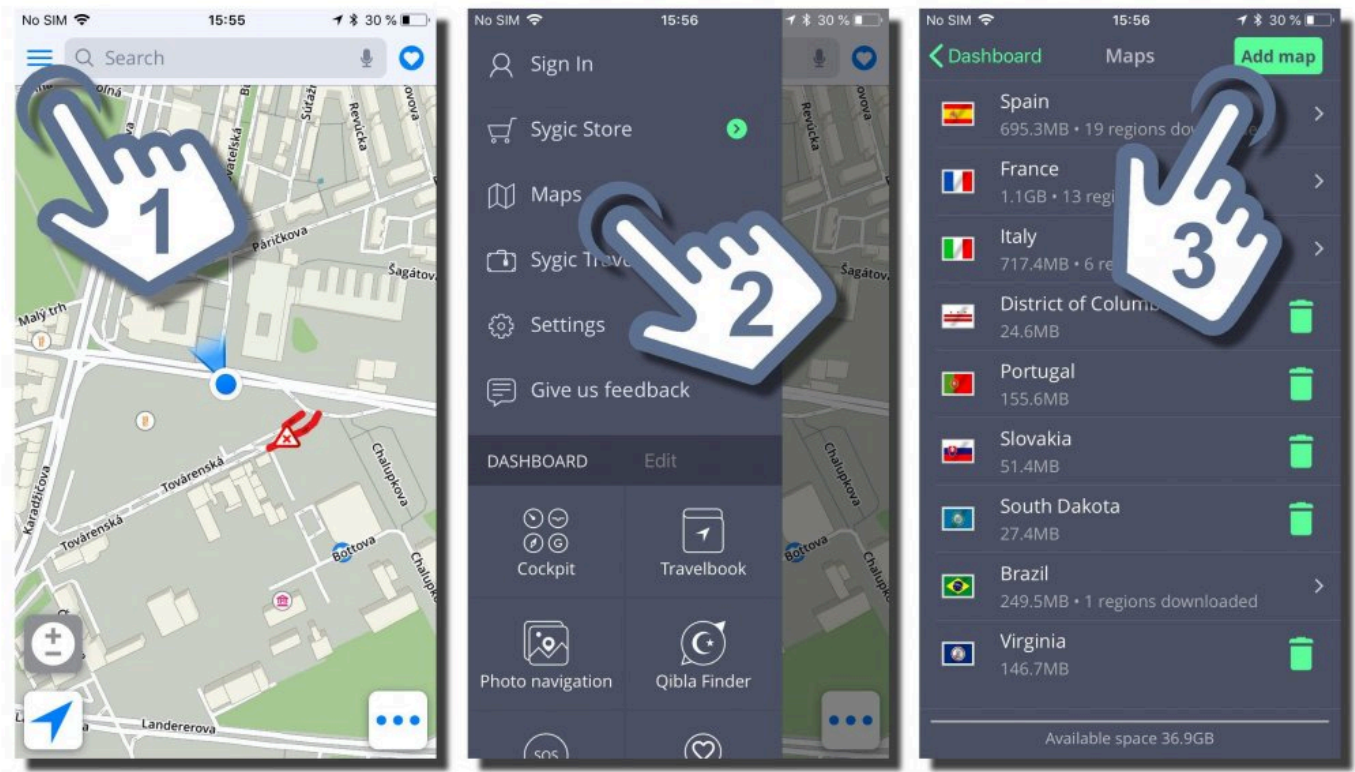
No SIM 15:55 30 %

Search

Paríčkova
Šagátova
Malý trh
Továrenská
Karadžičova
Chalupkova
Bottova
Landererova
Revúcka
Súťažná

1

No SIM 15:56 30 %

Sign In
Sygic Store
Maps
Sygic Trave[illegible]
Settings
Give us feedback

DASHBOARD Edit

Cockpit
Travelbook
Photo navigation
Qibla Finder
SOS

2

No SIM 15:56 30 %

Dashboard Maps Add map

Spain
695.3MB • 19 regions dow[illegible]

France
1.1GB • 13 regi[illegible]

Italy
717.4MB • 6 re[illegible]

District of Columb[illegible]
24.6MB

Portugal
155.6MB

Slovakia
51.4MB

South Dakota
27.4MB

Brazil
249.5MB • 1 regions downloaded

Virginia
146.7MB

Available space 36.9GB

3